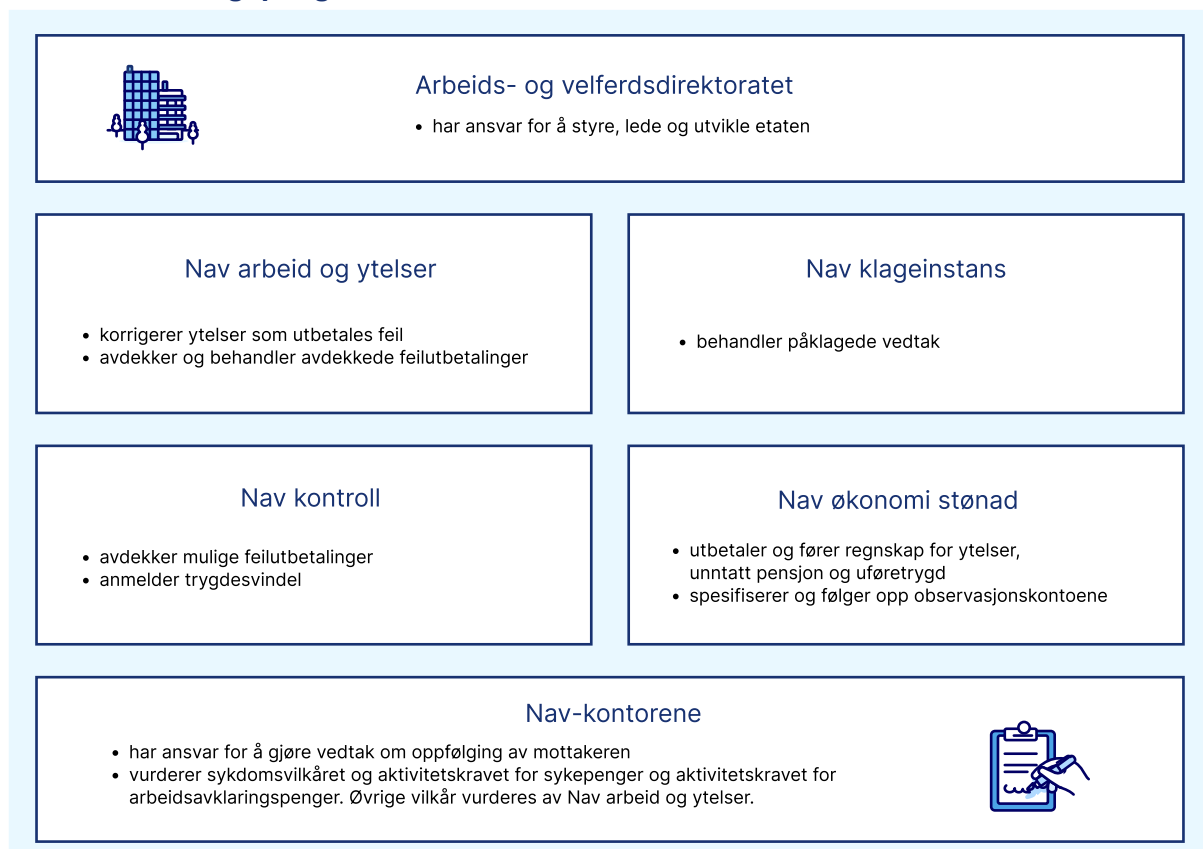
Arbeids- og velferdsdirektoratet

• har ansvar for å styre, lede og utvikle etaten

Nav arbeid og ytelser

• korrigerer ytelser som utbetales feil
• avdekker og behandler avdekkede feilutbetalinger

Nav klageinstans

• behandler påklagede vedtak

Nav kontroll

• avdekker mulige feilutbetalinger
• anmelder trygdesvindel

Nav økonomi stønad

• utbetaler og fører regnskap for ytelser, unntatt pensjon og uføretrygd
• spesifiserer og følger opp observasjonskontoene

Nav-kontorene

• har ansvar for å gjøre vedtak om oppfølging av mottakeren
• vurderer sykdomsvilkåret og aktivitetskravet for sykepenger og aktivitetskravet for arbeidsavklaringspenger. Øvrige vilkår vurderes av Nav arbeid og ytelser.